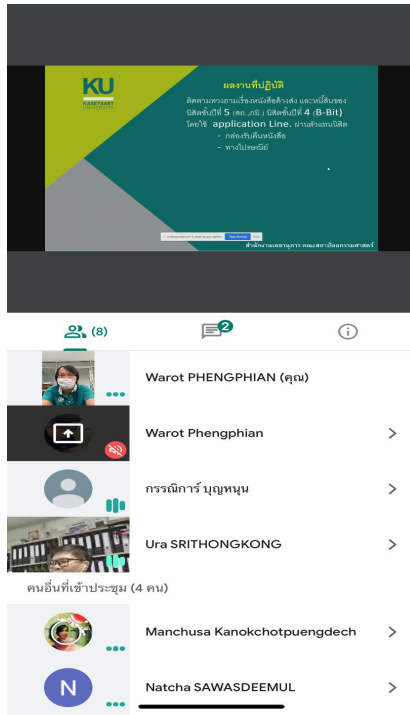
KU
KASETSART UNIVERSITY

ผลงานที่ปฏิบัติ

ติดตามทวงถามเรื่องหนังสือค้างส่ง และหนี้สินของนิสิตชั้นปีที่ 5 (สถ.,ภส.) นิสิตชั้นปีที่ 4 (B-Bit) โดยใช้ application Line, ผ่านตัวแทนนิสิต

- กล่องรับคืนหนังสือ
- ทางไปรษณีย์

สำนักงานเลขานุการ คณะสถาปัตยกรรมศาสตร์

(8)

2

Warot PHENGPHIAN (คุณ)

Warot Phengphian

กรรณิการ์ บุญหนุน

Ura SRITHONGKONG

คนอื่นที่เข้าประชุม (4 คน)

Manchusa Kanokchotpuengdech

N

Natcha SAWASDEEMUL